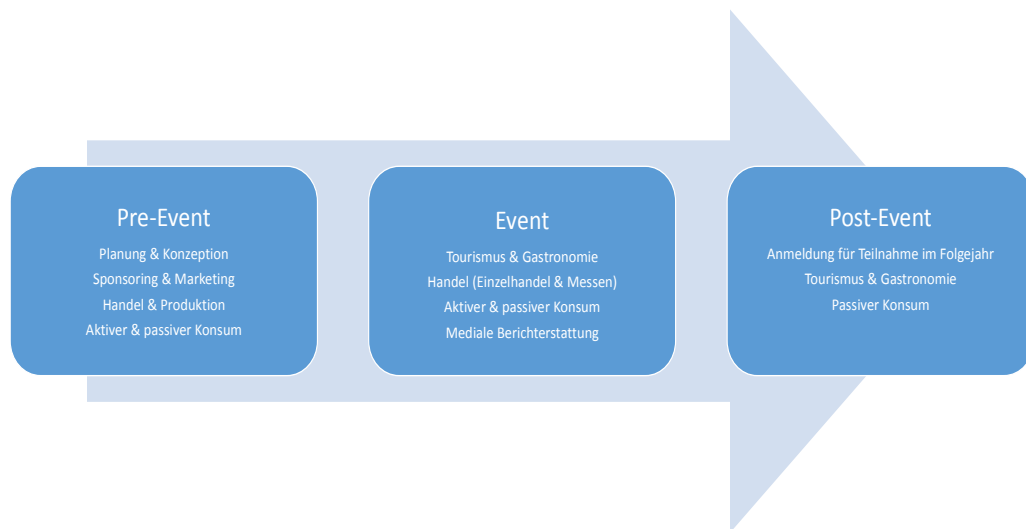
Pre-Event

Planung & Konzeption
Sponsoring & Marketing
Handel & Produktion
Aktiver & passiver Konsum

Event

Tourismus & Gastronomie
Handel (Einzelhandel & Messen)
Aktiver & passiver Konsum
Mediale Berichterstattung

Post-Event

Anmeldung für Teilnahme im Folgejahr
Tourismus & Gastronomie
Passiver Konsum